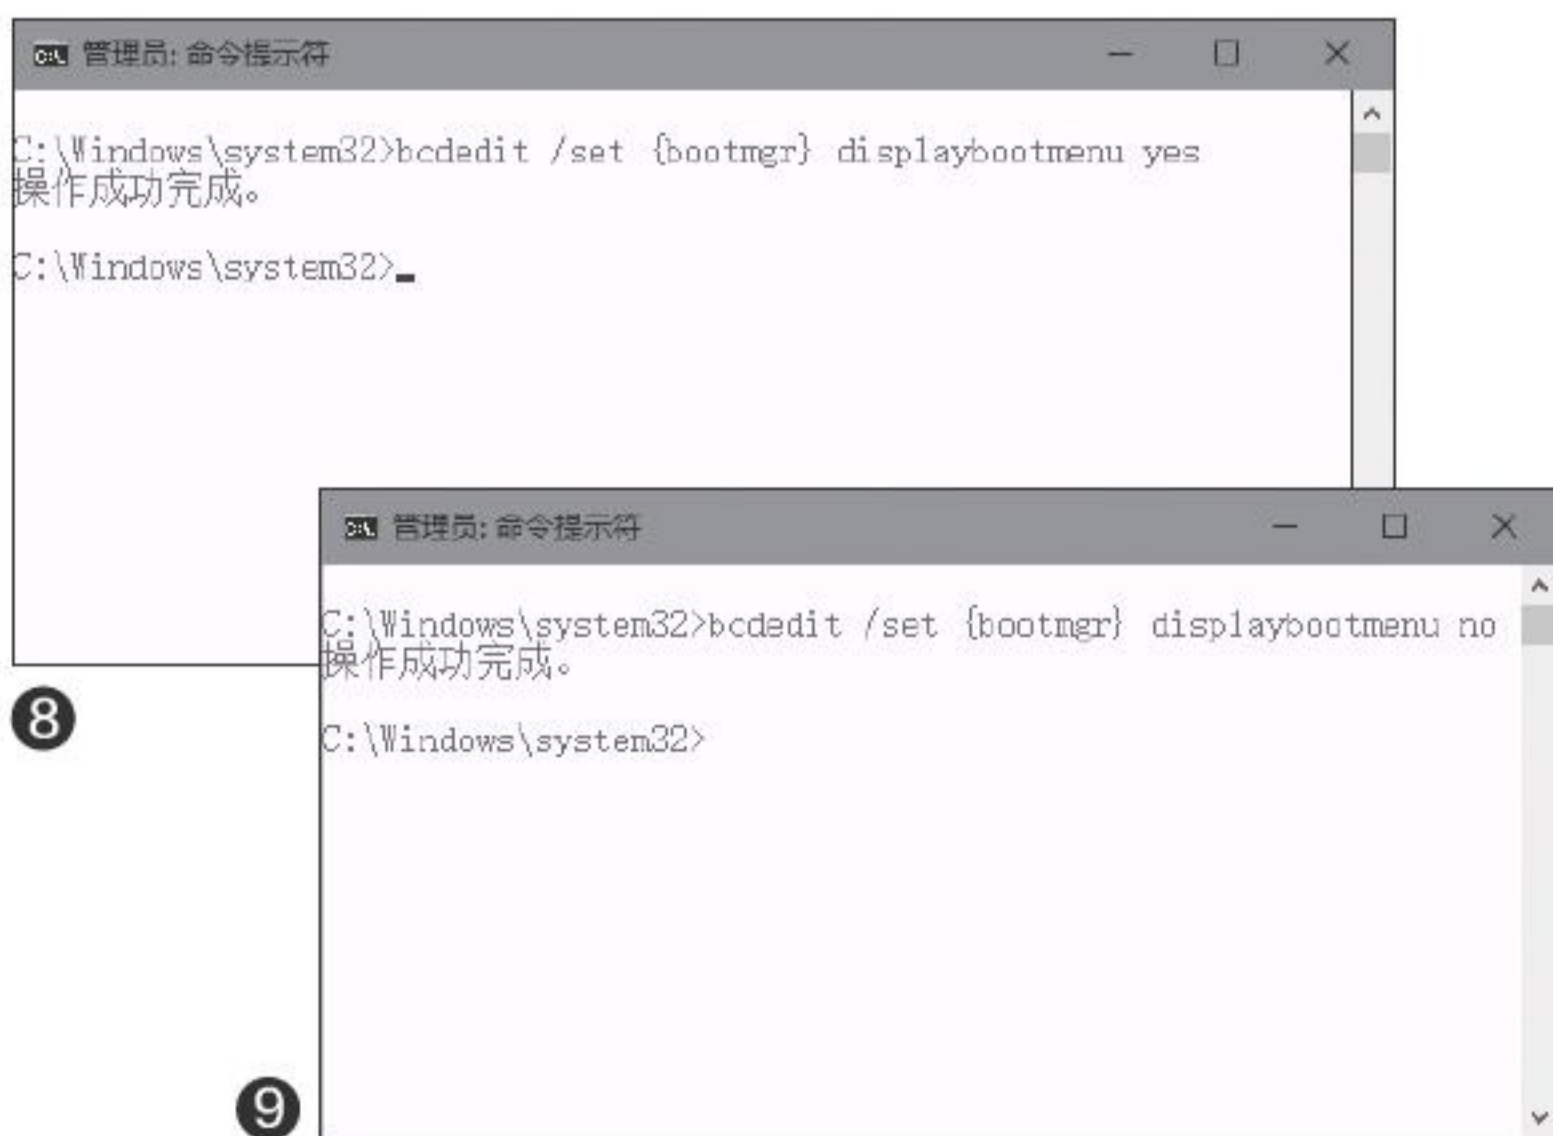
C:\ 管理员: 命令提示符

C:\Windows\system32>bcdedit /set {bootmgr} displaybootmenu yes
操作成功完成。

C:\Windows\system32>_

❽

C:\ 管理员: 命令提示符

C:\Windows\system32>bcdedit /set {bootmgr} displaybootmenu no
操作成功完成。

C:\Windows\system32>

❾